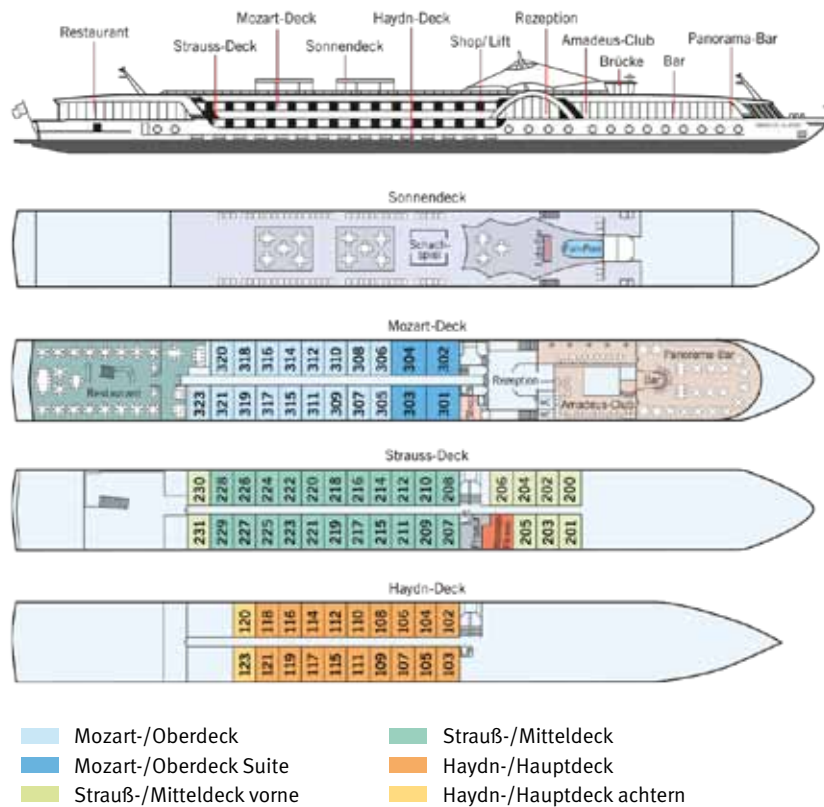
Restaurant
Strauss-Deck
Mozart-Deck
Sonnendeck
Haydn-Deck
Shop/Lift
Rezeption
Amadeus-Club
Brücke
Bar
Panorama-Bar

Sonnendeck

Schachspiel

Mozart-Deck

Restaurant
320 318 316 314 312 310 308 306 304 302
323 321 319 317 315 313 311 309 307 305 303 301
Rezeption
Amadeus-Club
Panorama Bar
Bar

Strauss-Deck

230 228 226 224 222 220 218 216 214 212 210 208 206 204 202 200
231 229 227 225 223 221 219 217 215 211 209 207 205 203 201

Haydn-Deck

120 118 116 114 112 110 108 106 104 102
123 121 119 117 115 111 109 107 105 103

Mozart-/Oberdeck
Mozart-/Oberdeck Suite
Strauß-/Mitteldeck vorne
Strauß-/Mitteldeck
Haydn-/Hauptdeck
Haydn-/Hauptdeck achtern